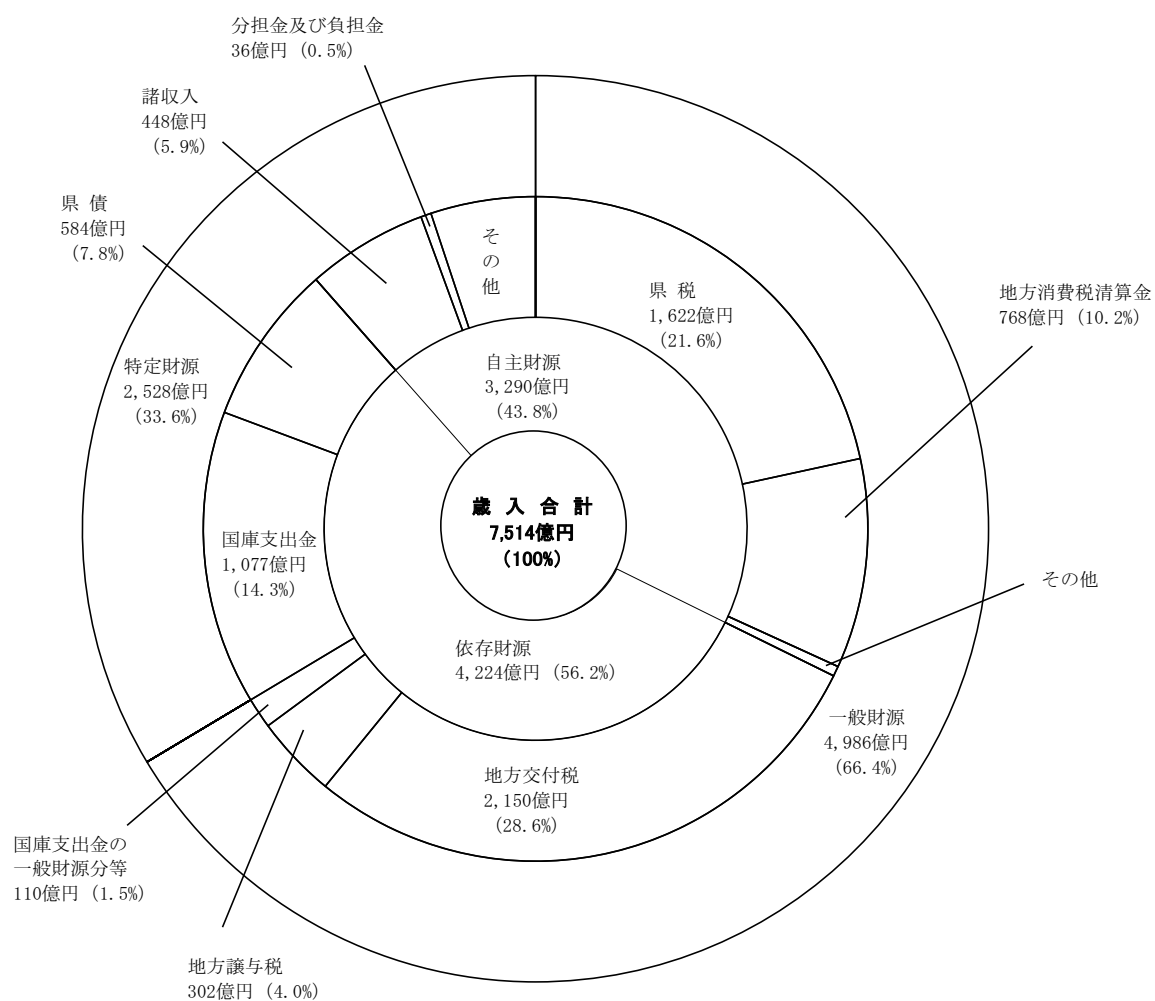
分担金及び負担金
36億円（0.5%）

諸収入
448億円
（5.9%）

県 債
584億円
（7.8%）

その他

県 税
1,622億円
（21.6%）

地方消費税清算金
768億円（10.2%）

特定財源
2,528億円
（33.6%）

自主財源
3,290億円
（43.8%）

歳 入 合 計
7,514億円
（100%）

国庫支出金
1,077億円
（14.3%）

その他

依存財源
4,224億円（56.2%）

一般財源
4,986億円
（66.4%）

地方交付税
2,150億円
（28.6%）

国庫支出金の
一般財源分等
110億円（1.5%）

地方譲与税
302億円（4.0%）